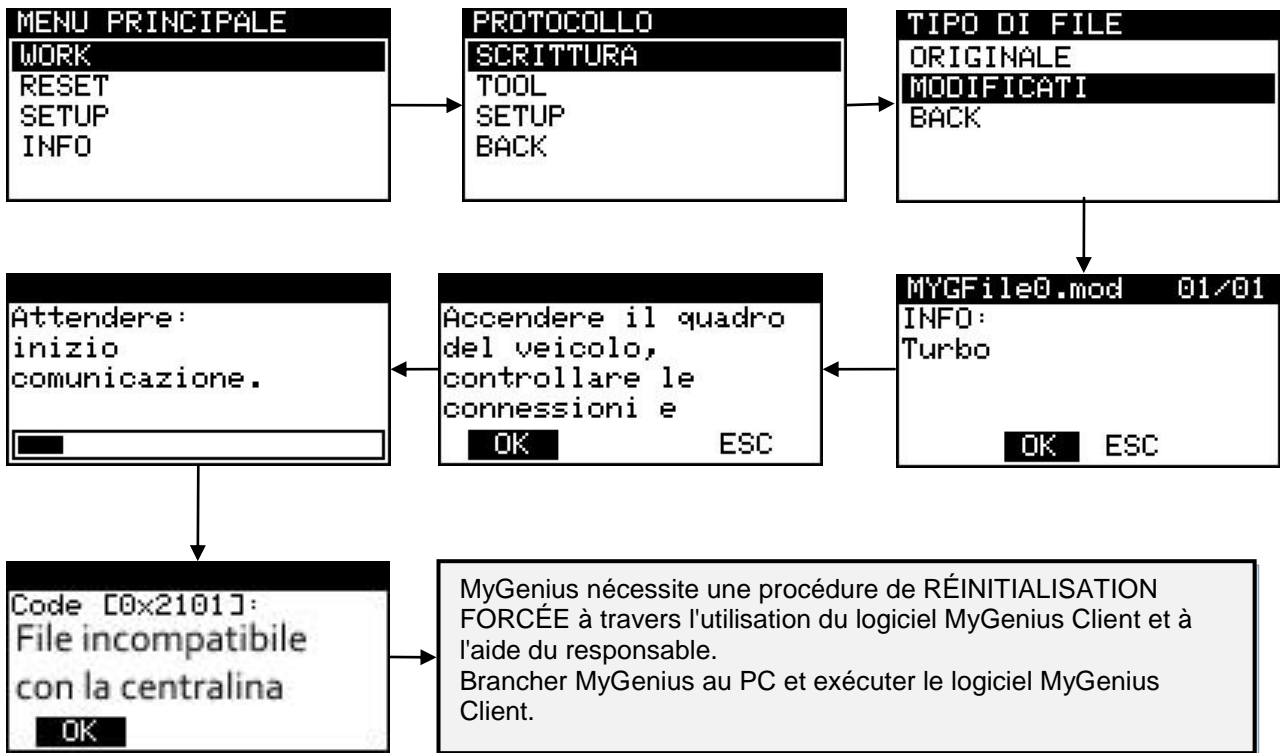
MENU PRINCIPALE
WORK
RESET
SETUP
INFO

PROTOCOLLO
SCRITTURA
TOOL
SETUP
BACK

TIPO DI FILE
ORIGINALE
MODIFICATI
BACK

MYGFile0.mod 01/01
INFO:
Turbo
OK ESC

Accendere il quadro del veicolo, controllare le connessioni e
OK ESC

Attendere:
inizio
comunicazione.

Code [0x2101]:
File incompatibile con la centralina
OK

MyGenius nécessite une procédure de RÉINITIALISATION FORCÉE à travers l'utilisation du logiciel MyGenius Client et à l'aide du responsable.
Brancher MyGenius au PC et exécuter le logiciel MyGenius Client.